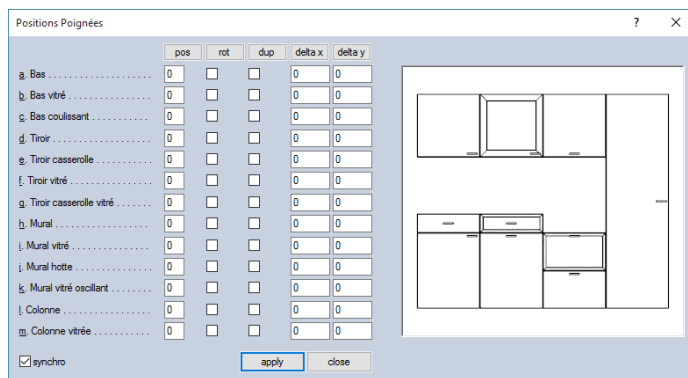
Positions Poignées

? ×

| | pos | rot | dup | delta x | delta y |
|---|---|---|---|---|---|
| a. Bas .................... | 0 | ☐ | ☐ | 0 | 0 |
| b. Bas vitré ................ | 0 | ☐ | ☐ | 0 | 0 |
| c. Bas coulissant ........... | 0 | ☐ | ☐ | 0 | 0 |
| d. Tiroir .................. | 0 | ☐ | ☐ | 0 | 0 |
| e. Tiroir casserolle .......... | 0 | ☐ | ☐ | 0 | 0 |
| f. Tiroir vitré ............... | 0 | ☐ | ☐ | 0 | 0 |
| g. Tiroir casserolle vitré ....... | 0 | ☐ | ☐ | 0 | 0 |
| h. Mural ................... | 0 | ☐ | ☐ | 0 | 0 |
| i. Mural vitré ............... | 0 | ☐ | ☐ | 0 | 0 |
| j. Mural hotte ............... | 0 | ☐ | ☐ | 0 | 0 |
| k. Mural vitré oscillant ........ | 0 | ☐ | ☐ | 0 | 0 |
| l. Colonne .................. | 0 | ☐ | ☐ | 0 | 0 |
| m. Colonne vitrée ............ | 0 | ☐ | ☐ | 0 | 0 |

☑ synchro

apply close